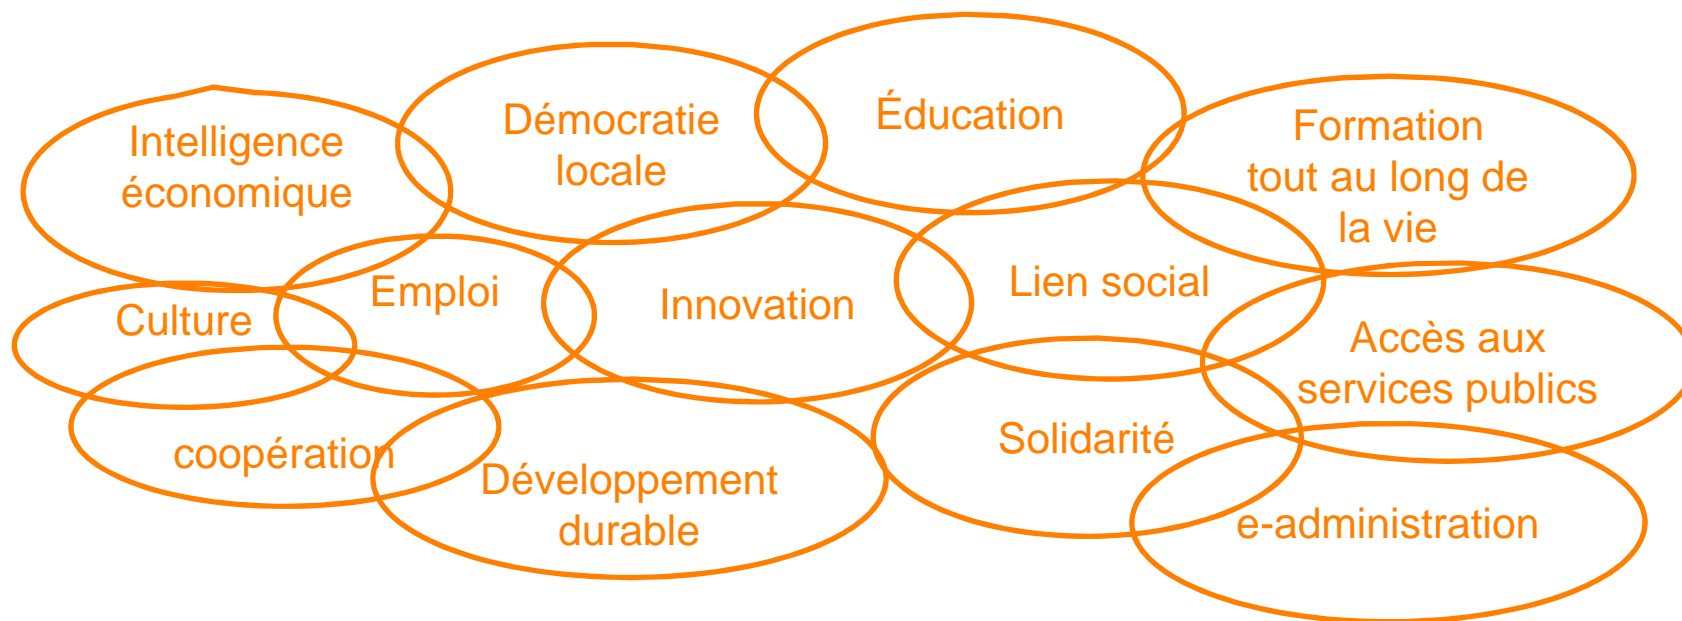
Intelligence économique

Démocratie locale

Éducation

Formation tout au long de la vie

Emploi

Culture

Innovation

Lien social

Accès aux services publics

coopération

Développement durable

Solidarité

e-administration